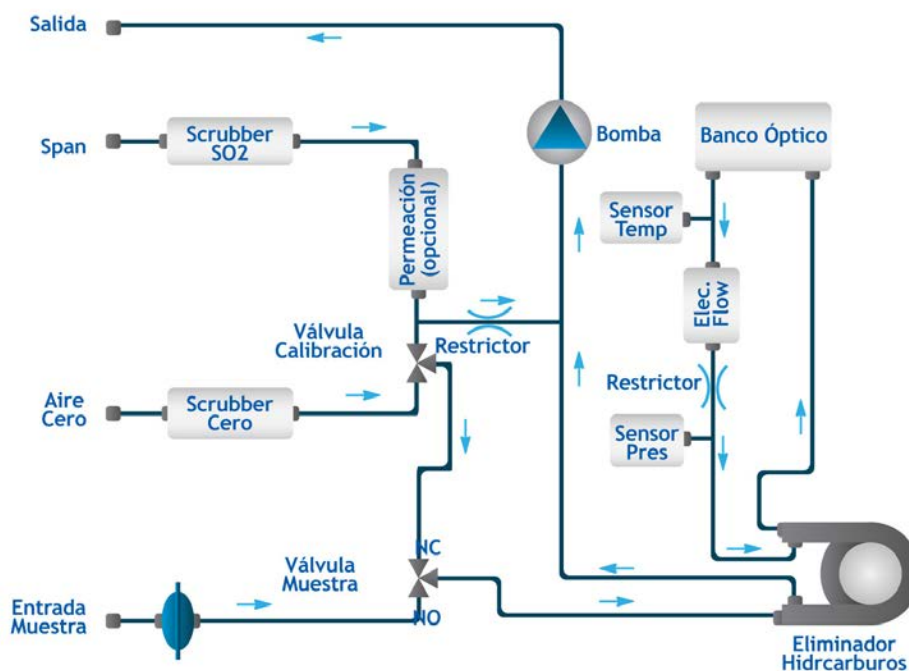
Salida

Span

Scrubber SO2

Permeación (opcional)

Bomba

Banco Óptico

Sensor Temp

Elec. Flow

Válvula Calibración

Restrictor

Restrictor

Aire Cero

Scrubber Cero

Sensor Pres

NC

Válvula Muestra

Entrada Muestra

NO

Eliminador Hidrcarburos